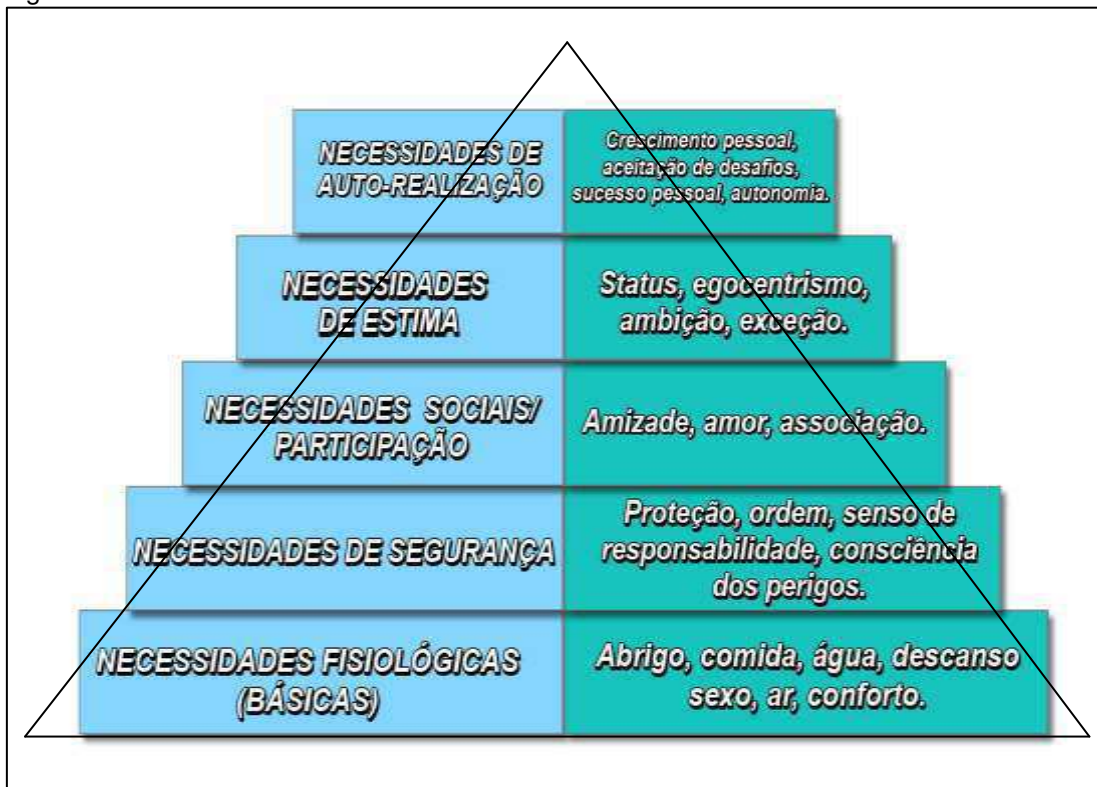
| NECESSIDADES DE AUTO-REALIZAÇÃO | Crescimento pessoal, aceitação de desafios, sucesso pessoal, autonomia. |
|---|---|
| NECESSIDADES DE ESTIMA | Status, egocentrismo, ambição, exceção. |
| NECESSIDADES SOCIAIS/ PARTICIPAÇÃO | Amizade, amor, associação. |
| NECESSIDADES DE SEGURANÇA | Proteção, ordem, senso de responsabilidade, consciência dos perigos. |
| NECESSIDADES FISIOLÓGICAS (BÁSICAS) | Abrigo, comida, água, descanso sexo, ar, conforto. |